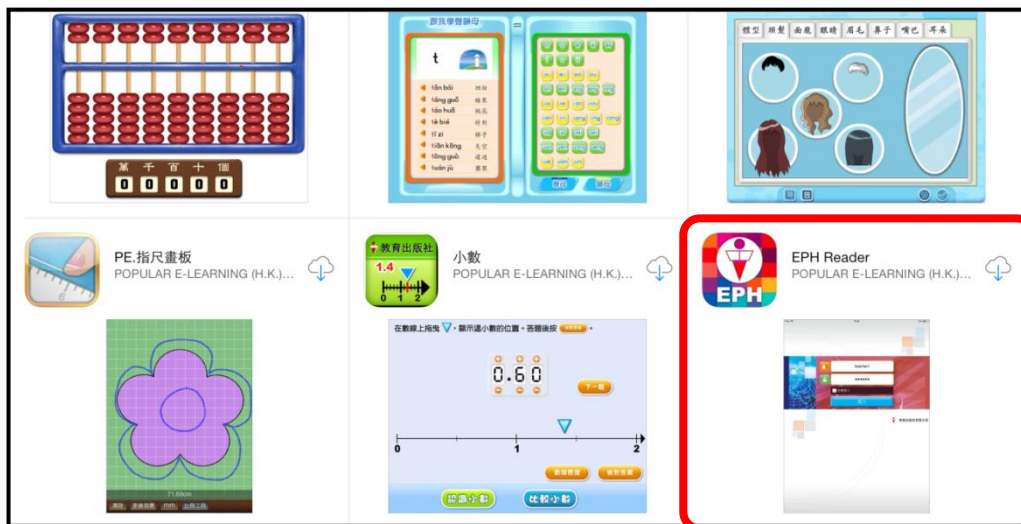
萬 千 百 十 個
0 0 0 0 0

跟我學習拼音

t

tǎn bái 坦白
táng guǒ 糖果
táo huā 桃花
tè bié 特別
tī zi 梯子
tiān kōng 天空
tōng guò 通過
tuán jù 團聚

臉型 頭髮 面龐 眼睛 眉毛 鼻子 嘴巴 耳朵

PE.指尺畫板
POPULAR E-LEARNING (H.K.)...

教育出版社
1.4
0 1 2
小數
POPULAR E-LEARNING (H.K.)...

EPH
EPH Reader
POPULAR E-LEARNING (H.K.)...

在數線上拖曳▽，顯示這小數的位置，答題後按 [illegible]。
0.60
下一題
0 1 2
比較小數

71.89cm